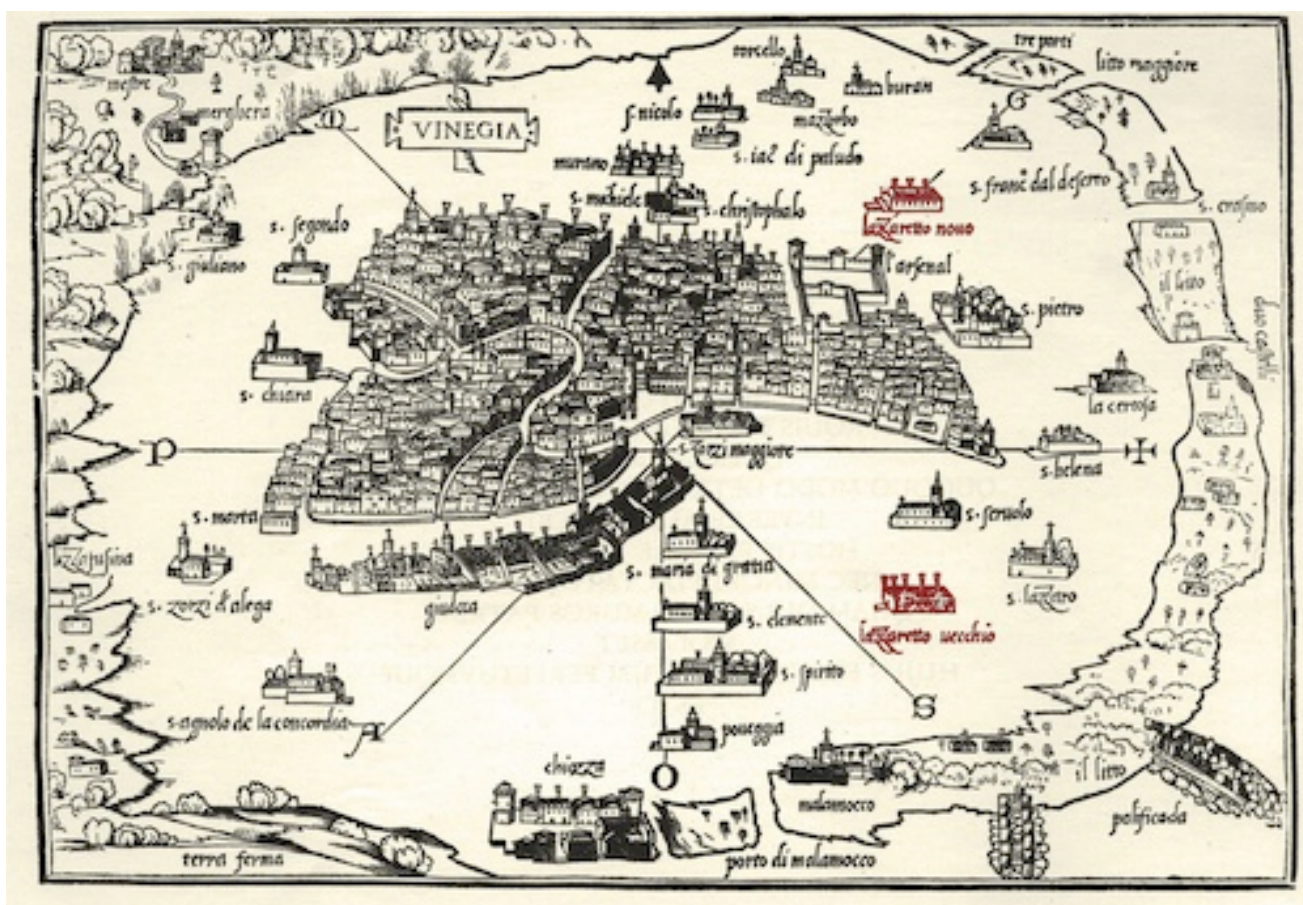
VINEGIA

mestre
marghera
M
torcello
buran
tre porti
litto maggiore
s. nicolo
mazorbo
G
murano
s. iac. di paludo
s. michiele
s. christophalo
s. franc. dal deserto
s. erasmo
lazzaretto nouo
s. segondo
l'arsenal
il litto
s. giuliano
s. pietro
doi castelli
s. chiara
la certosa
P
s. zorzi maggiore
s. helena
T
s. marta
s. seruolo
lizzafusina
s. maria de gratia
s. zorzi d'alega
s. lazzaro
giudeca
s. clemente
lazzaretto uecchio
s. spirito
s. agnolo de la concordia
S
A
pouegia
chiozza
O
il litto
malamocco
palificada
terra ferma
porto di malamocco